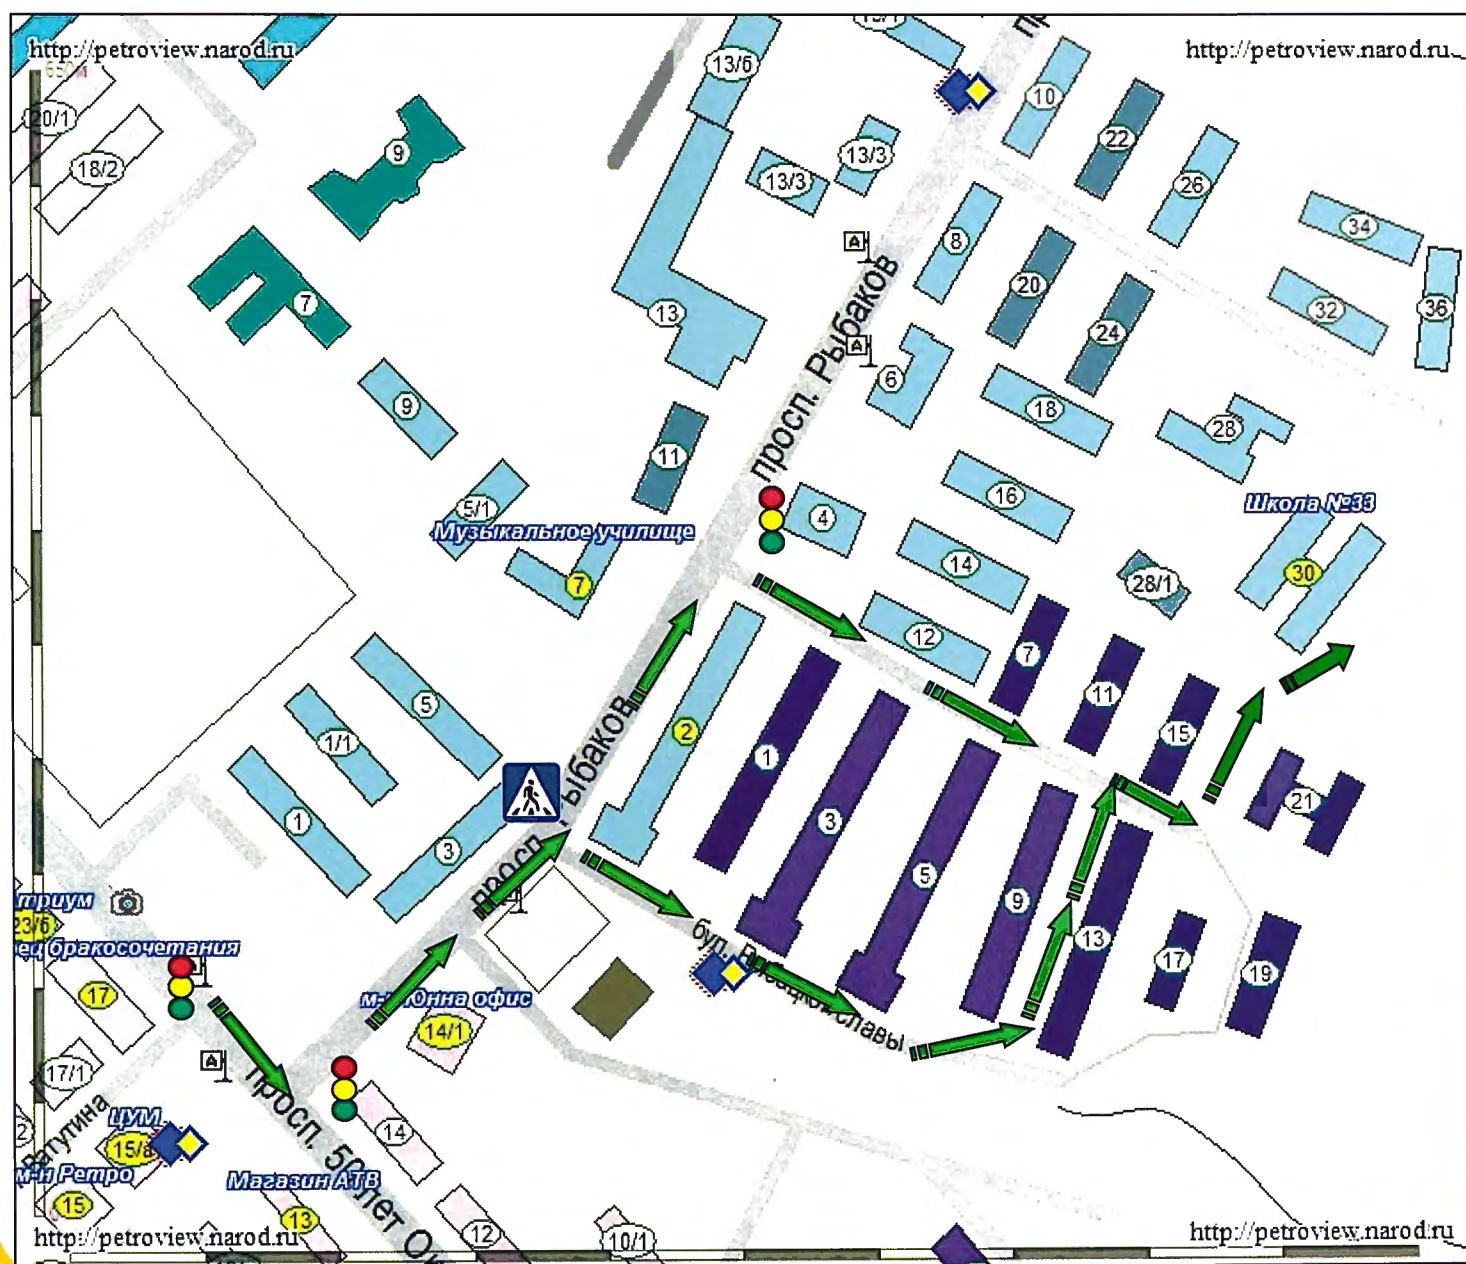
http://petroview.narod.ru
http://petroview.narod.ru
13/1
13/б
10
20/1
18/2
9
22
13/3
13/3
26
34
8
20
7
13
32
36
24
6
просп. Рыбаков
9
18
28
11
5/1
Музыкальное училище
4
16
Школа №33
14
28/1
30
7
12
7
5
1/1
2
11
1
15
3
1
3
9
5
21
13
просп. Рыбаков
трикум
23/б
ед бракосочетания
бул. Воинской славы
17
17
19
м-н Юнна офис
14/1
17/1
просп. 50 лет О
14
Ватутина
ЦУМ
15/а
м-н Ретро
Магазин АТВ
15
13
12
10/1
http://petroview.narod.ru
http://petroview.narod.ru